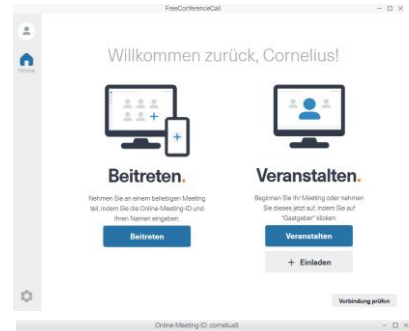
FreeConferenceCall

Home

Willkommen zurück, Cornelius!

Beitreten.

Nehmen Sie an einem beliebigen Meeting teil, indem Sie die Online-Meeting-ID und Ihren Namen eingeben.

Beitreten

Veranstalten.

Beginnen Sie Ihr Meeting oder nehmen Sie dieses jetzt auf, indem Sie auf "Gastgeber" klicken.

Veranstalten

+ Einladen

Verbindung prüfen

Online-Meeting-ID: cornelius6